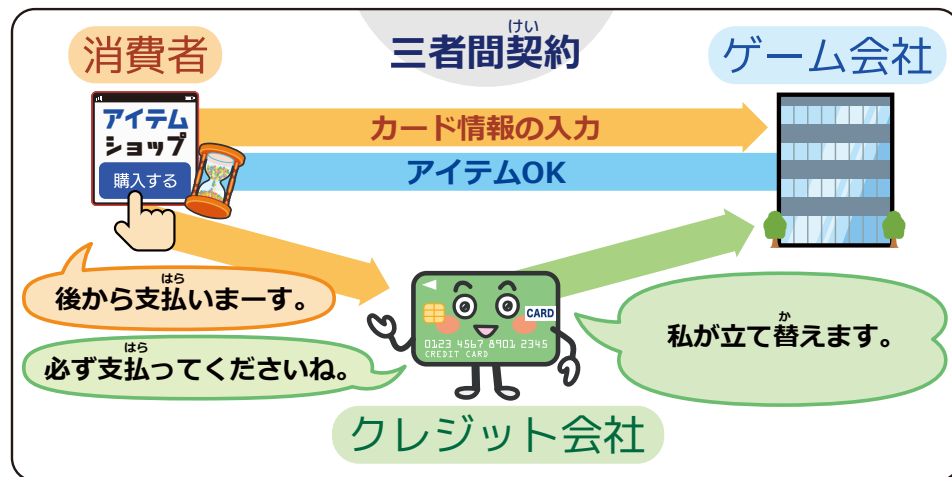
消費者

三者間契約（けい）

ゲーム会社

アイテムショップ

購入する

カード情報の入力

アイテムOK

後から支払（はら）いまーす。

必ず支払（はら）ってくださいね。

CARD

0123 4567 8901 2345
CREDIT CARD

私が立て替（か）えます。

クレジット会社